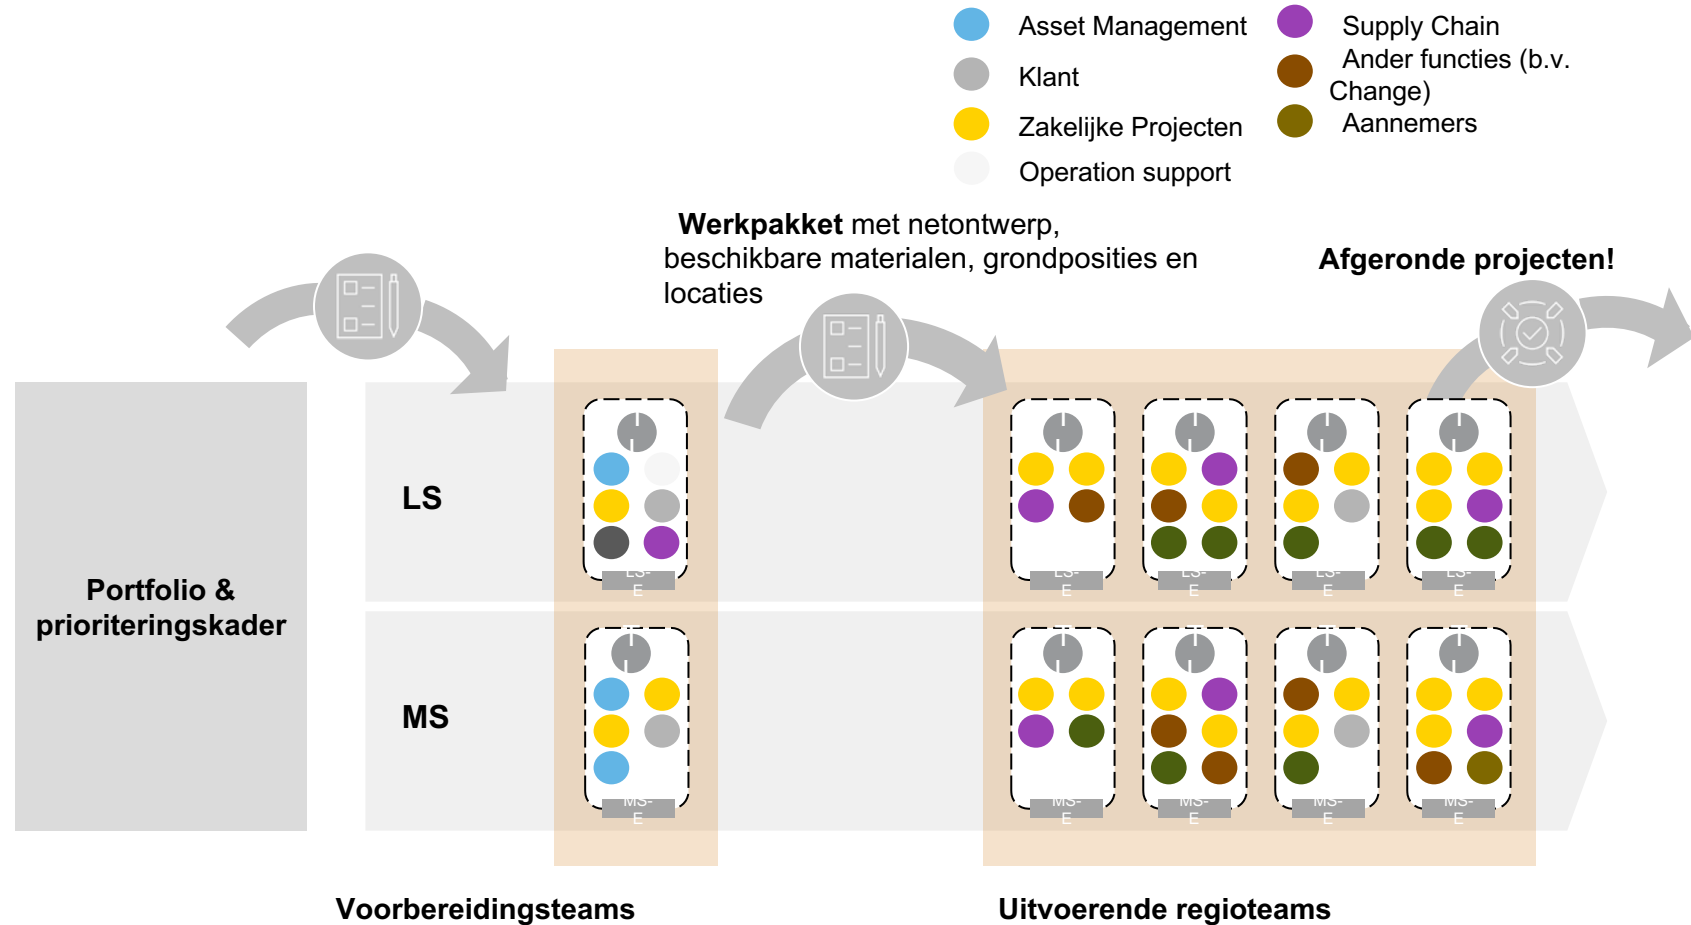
Asset Management
Klant
Zakelijke Projecten
Operation support
Supply Chain
Ander functies (b.v. Change)
Aannemers

**Werkpakket** met netontwerp, beschikbare materialen, grondposities en locaties

**Afgeronde projecten!**

Portfolio & prioriteringskader

LS

LS-E

LS-E

LS-E

LS-E

LS-E

MS

MS-E

MS-E

MS-E

MS-E

MS-E

Voorbereidingsteams

Uitvoerende regioteams